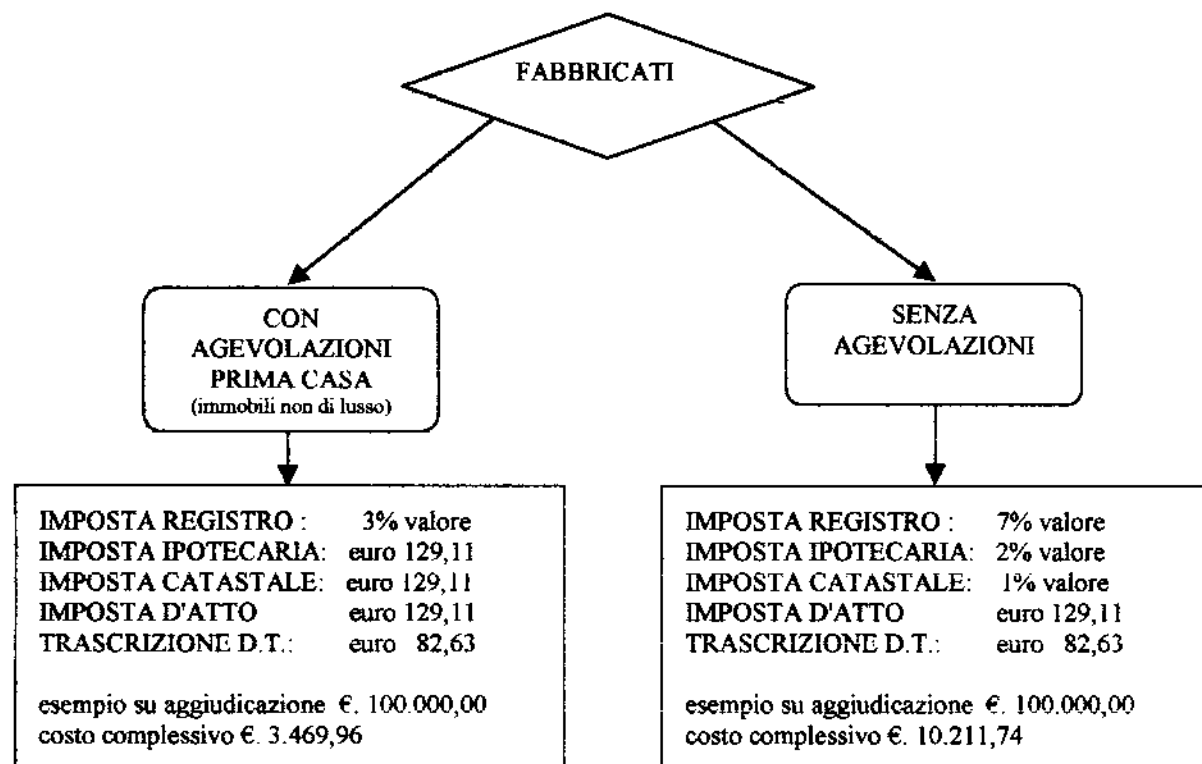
FABBRICATI

CON AGEVOLAZIONI PRIMA CASA
(immobili non di lusso)

IMPOSTA REGISTRO : 3% valore
IMPOSTA IPOTECARIA: euro 129,11
IMPOSTA CATASTALE: euro 129,11
IMPOSTA D'ATTO euro 129,11
TRASCRIZIONE D.T.: euro 82,63

esempio su aggiudicazione €. 100.000,00
costo complessivo €. 3.469,96

SENZA AGEVOLAZIONI

IMPOSTA REGISTRO : 7% valore
IMPOSTA IPOTECARIA: 2% valore
IMPOSTA CATASTALE: 1% valore
IMPOSTA D'ATTO euro 129,11
TRASCRIZIONE D.T.: euro 82,63

esempio su aggiudicazione €. 100.000,00
costo complessivo €. 10.211,74